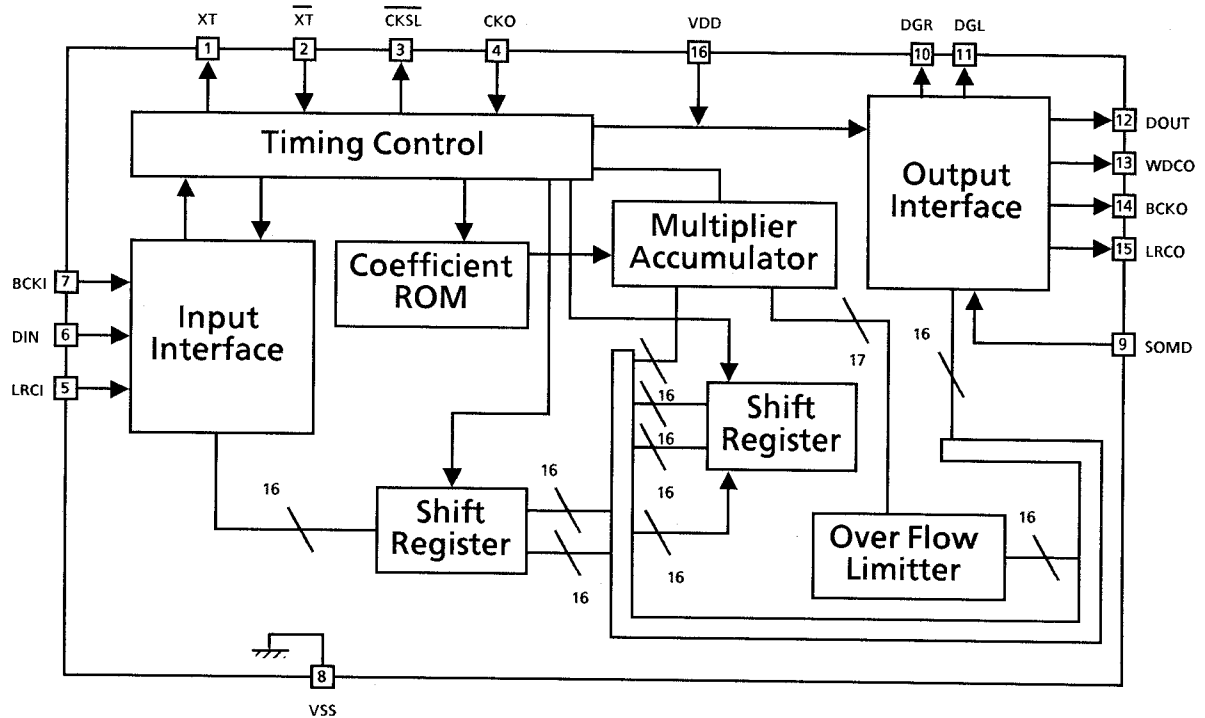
XT
$\overline{XT}$
$\overline{CKSL}$
CKO
VDD
DGR
DGL
1
2
3
4
16
10
11
Timing Control
Output Interface
12 DOUT
13 WDCO
14 BCKO
15 LRCO
Multiplier Accumulator
Coefficient ROM
BCKI 7
DIN 6
LRCI 5
Input Interface
16
17
9 SOMD
16
16
Shift Register
16
16
16
Shift Register
16
16
Over Flow Limitter
16
16
8
VSS